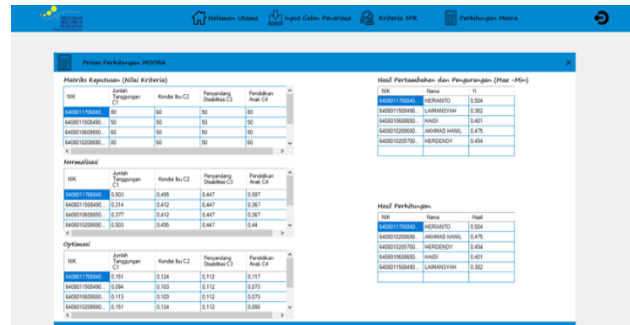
Halaman Utama | Input Calon Penerima | Kriteria SPK | Perhitungan Moora

Proses Perhitungan MOORA

Matriks Keputusan (Nilai Kriteria)

| NIK | Jumlah Tanggungan C1 | Kondisi Ibu C2 | Penyandang Disabilitas C3 | Pendidikan Anak C4 |
|---|---|---|---|---|
| 6400011706840... | 60 | 60 | 50 | 60 |
| 6400011508490... | 30 | 50 | 50 | 50 |
| 6400010606650... | 50 | 50 | 50 | 50 |
| 6400010208690... | 60 | 60 | 50 | 60 |

Normalisasi

| NIK | Jumlah Tanggungan C1 | Kondisi Ibu C2 | Penyandang Disabilitas C3 | Pendidikan Anak C4 |
|---|---|---|---|---|
| 6400011706840... | 0,503 | 0,495 | 0,447 | 0,587 |
| 6400011508490... | 0,314 | 0,412 | 0,447 | 0,367 |
| 6400010606650... | 0,377 | 0,412 | 0,447 | 0,367 |
| 6400010208690... | 0,503 | 0,495 | 0,447 | 0,44 |

Optimasi

| NIK | Jumlah Tanggungan C1 | Kondisi Ibu C2 | Penyandang Disabilitas C3 | Pendidikan Anak C4 |
|---|---|---|---|---|
| 6400011706840... | 0,151 | 0,124 | 0,112 | 0,117 |
| 6400011508490... | 0,094 | 0,103 | 0,112 | 0,073 |
| 6400010606650... | 0,113 | 0,103 | 0,112 | 0,073 |
| 6400010208690... | 0,151 | 0,124 | 0,112 | 0,088 |

Hasil Pertambahan dan Pengurangan (Max - Min)

| NIK | Nama | Yi |
|---|---|---|
| 6400011706840... | HERIANTO | 0,504 |
| 6400011508490... | LAIMANSYAH | 0,382 |
| 6400010606650... | HAIDI | 0,401 |
| 6400010208690... | AKHMAD HANIL | 0,475 |
| 6400010205700... | HERDENDY | 0,454 |

Hasil Perhitungan

| NIK | Nama | Hasil |
|---|---|---|
| 6400011706840... | HERIANTO | 0,504 |
| 6400010208690... | AKHMAD HANIL | 0,475 |
| 6400010205700... | HERDENDY | 0,454 |
| 6400010606650... | HAIDI | 0,401 |
| 6400011508490... | LAIMANSYAH | 0,382 |